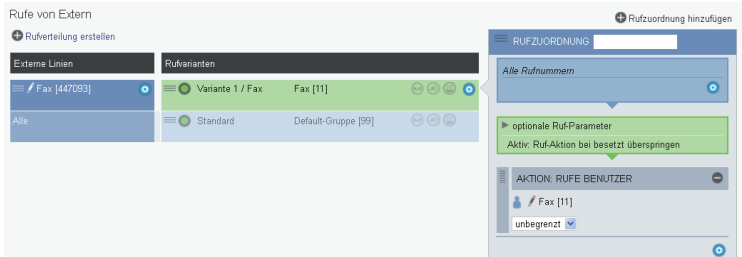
Rufe von Extern

Rufzuordnung hinzufügen

Rufverteilung erstellen

Externe Linien

Fax [447093]

Alle

Rufvarianten

Variante 1 / Fax

Fax [11]

Standard

Default-Gruppe [99]

RUFZUORDNUNG

Alle Rufnummern

optionale Ruf-Parameter

Aktiv: Ruf-Aktion bei besetzt überspringen

AKTION: RUFE BENUTZER

Fax [11]

unbegrenzt